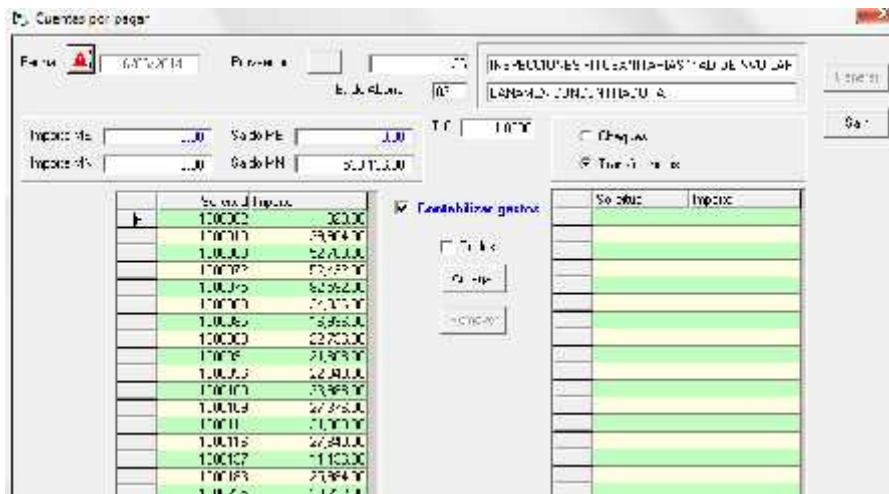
Cuentas por pagar

Fecha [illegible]

Proveedor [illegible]

INSPECCIONES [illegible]

Entidad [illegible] 03 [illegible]

Importe ME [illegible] Saldo ME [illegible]

Importe MN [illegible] Saldo MN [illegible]

T.C. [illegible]

Cheques

Transferencias

Generar

Salir

| | Solicitud | Importe |
|---|---|---|
| ▶ | 100002 | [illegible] |
| | 100010 | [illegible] |
| | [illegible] | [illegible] |
| | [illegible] | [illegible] |
| | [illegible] | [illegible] |
| | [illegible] | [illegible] |
| | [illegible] | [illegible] |
| | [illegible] | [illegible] |
| | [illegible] | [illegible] |
| | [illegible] | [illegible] |
| | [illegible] | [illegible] |
| | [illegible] | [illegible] |
| | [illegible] | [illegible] |
| | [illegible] | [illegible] |
| | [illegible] | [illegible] |
| | 100137 | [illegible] |
| | 100183 | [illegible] |

Contabilizar gastos

Todas

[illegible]

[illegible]

| Solicitud | Importe |
|---|---|